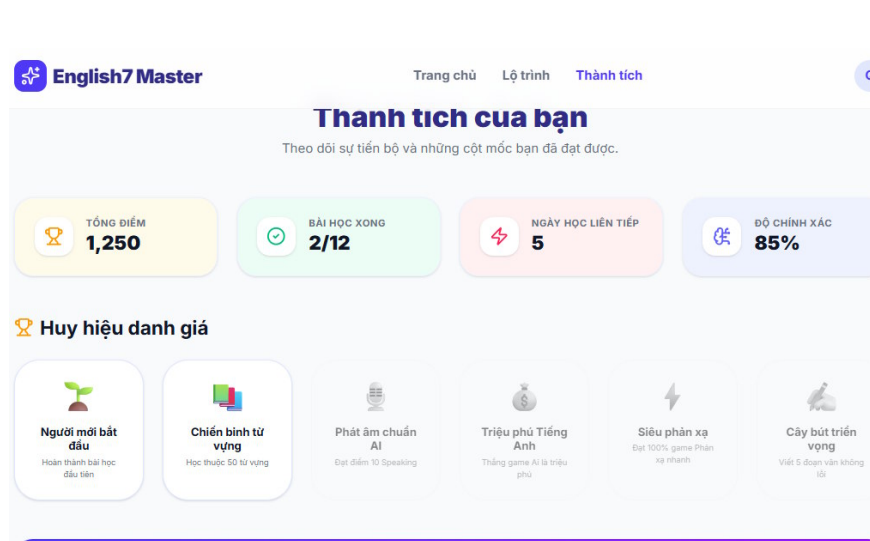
English7 Master

Trang chủ Lộ trình Thành tích

Thành tích của bạn

Theo dõi sự tiến bộ và những cột mốc bạn đã đạt được.

TỔNG ĐIỂM
1,250

BÀI HỌC XONG
2/12

NGÀY HỌC LIÊN TIẾP
5

ĐỘ CHÍNH XÁC
85%

Huy hiệu danh giá

Người mới bắt đầu
Hoàn thành bài học đầu tiên

Chiến binh từ vựng
Học thuộc 50 từ vựng

Phát âm chuẩn AI
Đạt điểm 10 Speaking

Triệu phú Tiếng Anh
Thắng game AI là triệu phú

Siêu phản xạ
Đạt 100% game Phản xạ nhanh

Cây bút triển vọng
Viết 5 đoạn văn không lỗi